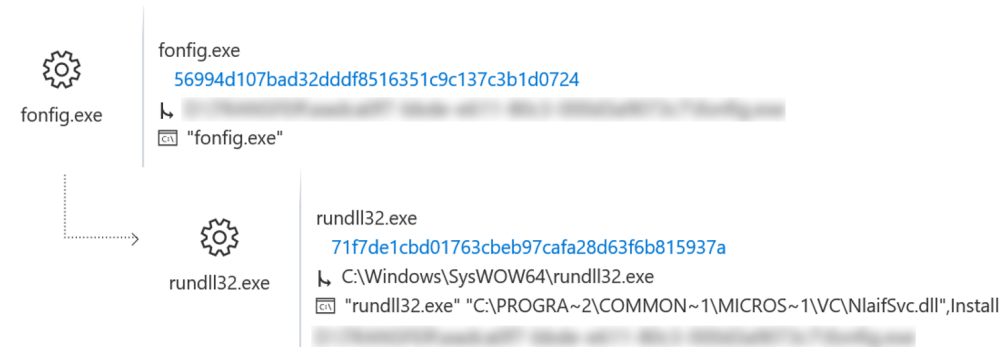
fonfig.exe

fonfig.exe
56994d107bad32dddf8516351c9c137c3b1d0724
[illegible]
"fonfig.exe"

rundll32.exe

rundll32.exe
71f7de1cbd01763cbeb97cafa28d63f6b815937a
C:\Windows\SysWOW64\rundll32.exe
"rundll32.exe" "C:\PROGRA~2\COMMON~1\MICROS~1\VC\NlaifSvc.dll",Install
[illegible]